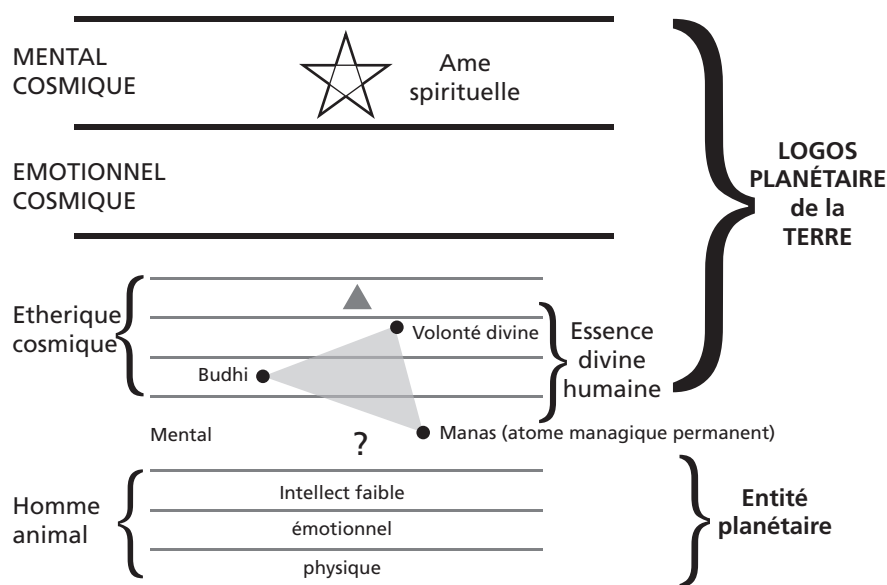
MENTAL COSMIQUE

Ame spirituelle

EMOTIONNEL COSMIQUE

LOGOS PLANÉTAIRE de la TERRE

Etherique cosmique

Volonté divine

Budhi

Essence divine humaine

Mental

?

Manas (atome managique permanent)

Homme animal

Intellect faible

émotionnel

physique

Entité planétaire